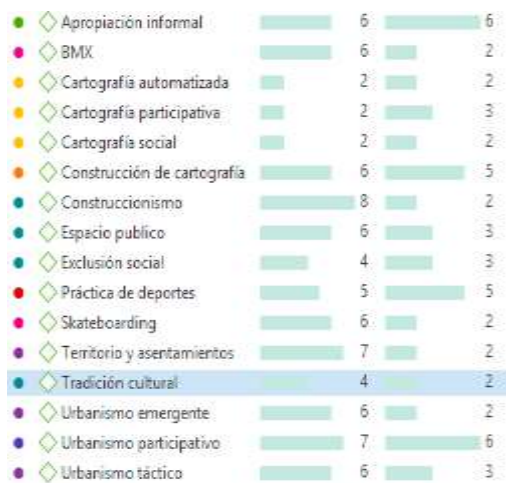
| | | |
|---|---|---|
| Apropiación informal | 6 | 6 |
| BMX | 6 | 2 |
| Cartografía automatizada | 2 | 2 |
| Cartografía participativa | 2 | 3 |
| Cartografía social | 2 | 2 |
| Construcción de cartografía | 6 | 5 |
| Construccionismo | 8 | 2 |
| Espacio publico | 6 | 3 |
| Exclusión social | 4 | 3 |
| Práctica de deportes | 5 | 5 |
| Skateboarding | 6 | 2 |
| Territorio y asentamientos | 7 | 2 |
| Tradición cultural | 4 | 2 |
| Urbanismo emergente | 6 | 2 |
| Urbanismo participativo | 7 | 6 |
| Urbanismo táctico | 6 | 3 |